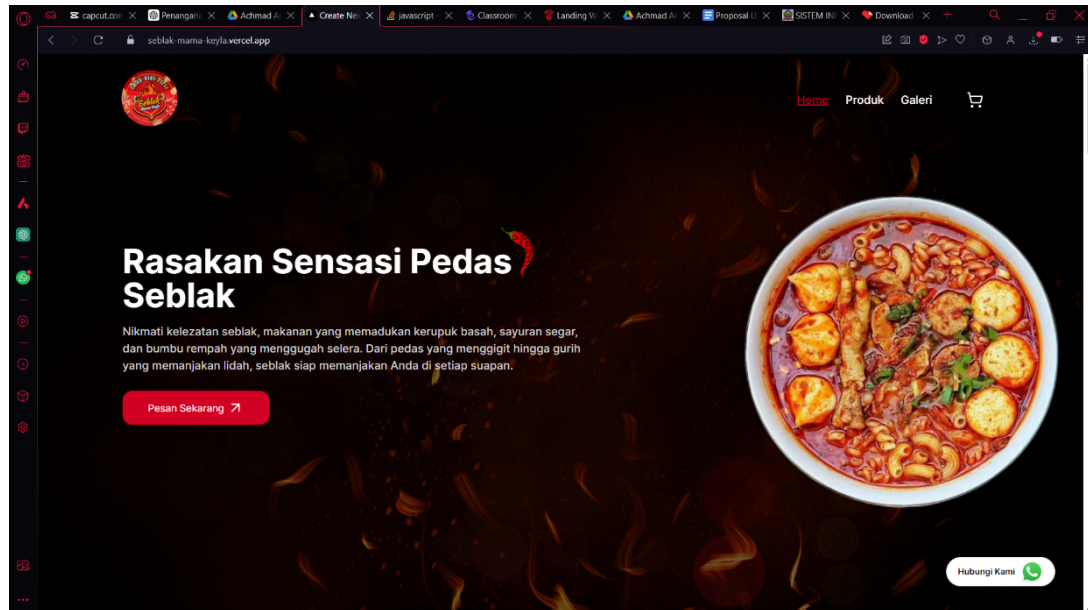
capcut.con ×
Penangana ×
Achmad A ×
Create Ne ×
javascript ×
Classroom ×
Landing W ×
Achmad A ×
Proposal U ×
SISTEM IN ×
Download ×

seblak-mama-keyla.vercel.app

Seblak

Home Produk Galeri

Rasakan Sensasi Pedas Seblak

Nikmati kelezatan seblak, makanan yang memadukan kerupuk basah, sayuran segar, dan bumbu rempah yang menggugah selera. Dari pedas yang menggigit hingga gurih yang memanjakan lidah, seblak siap memanjakan Anda di setiap suapan.

Pesan Sekarang

Hubungi Kami